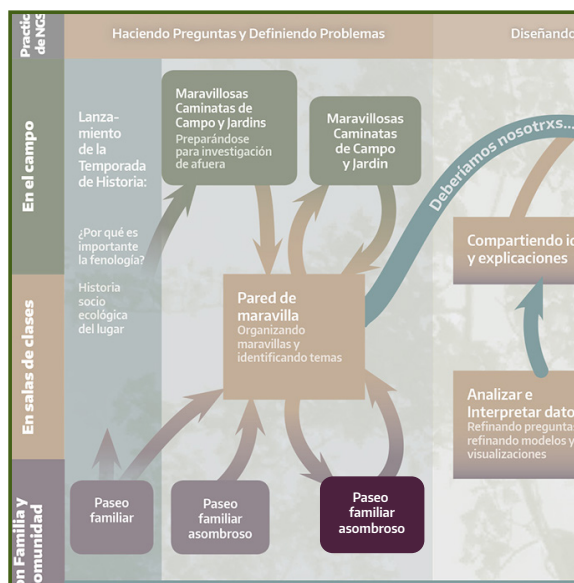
Practic de NG

Haciendo Preguntas y Definiendo Problemas

Diseñando

En el campo

En salas de clases

n Familia y omunidad

Lanzamiento de la Temporada de Historia:

¿Por qué es importante la fenología?

Historia socio ecológica del lugar

Maravillosas Caminatas de Campo y Jardins
Preparándose para investigación de afuera

Maravillosas Caminatas de Campo y Jardin

Deberíamos nosotrxs...

Compartiendo id y explicaciones

Pared de maravilla
Organizando maravillas y identificando temas

Analizar e Interpretar dato
Refinando pregunta refinando modelos y visualizaciones

Paseo familiar

Paseo familiar asombroso

Paseo familiar asombroso